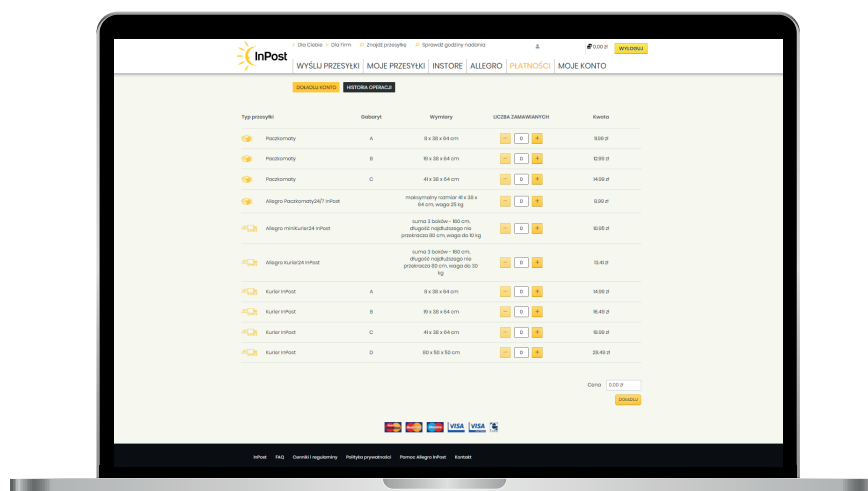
Dla Ciebie · Dla Firm · Znajdź przesyłkę · Sprawdź godziny nadania

0.00 zł WYLOGUJ

InPost

WYŚLIJ PRZESYŁKI | MOJE PRZESYŁKI | INSTORE | ALLEGRO | PŁATNOŚCI | MOJE KONTO

DOŁADUJ KONTO | HISTORIA OPERACJI

| Typ przesyłki | Gabaryt | Wymiary | LICZBA ZAMAWIANYCH | Kwota |
|---|---|---|---|---|
| Paczkomaty | A | 8 x 38 x 64 cm | - 0 + | 11.99 zł |
| Paczkomaty | B | 19 x 38 x 64 cm | - 0 + | 12.99 zł |
| Paczkomaty | C | 41 x 38 x 64 cm | - 0 + | 14.99 zł |
| Allegro Paczkomaty24/7 InPost | | maksymalny rozmiar 41 x 38 x 64 cm, waga 25 kg | - 0 + | 9.99 zł |
| Allegro miniKurier24 InPost | | suma 3 boków - 180 cm, długość najdłuższego nie przekracza 80 cm, waga do 10 kg | - 0 + | 10.95 zł |
| Allegro Kurier24 InPost | | suma 3 boków - 180 cm, długość najdłuższego nie przekracza 80 cm, waga do 30 kg | - 0 + | 13.41 zł |
| Kurier InPost | A | 8 x 38 x 64 cm | - 0 + | 14.99 zł |
| Kurier InPost | B | 19 x 38 x 64 cm | - 0 + | 16.49 zł |
| Kurier InPost | C | 41 x 38 x 64 cm | - 0 + | 18.99 zł |
| Kurier InPost | D | 50 x 50 x 50 cm | - 0 + | 28.49 zł |

Cena 0.00 zł

DOŁADUJ

VISA VISA

InPost FAQ Cenniki i regulaminy Polityka prywatności Pomoc Allegro InPost Kontakt